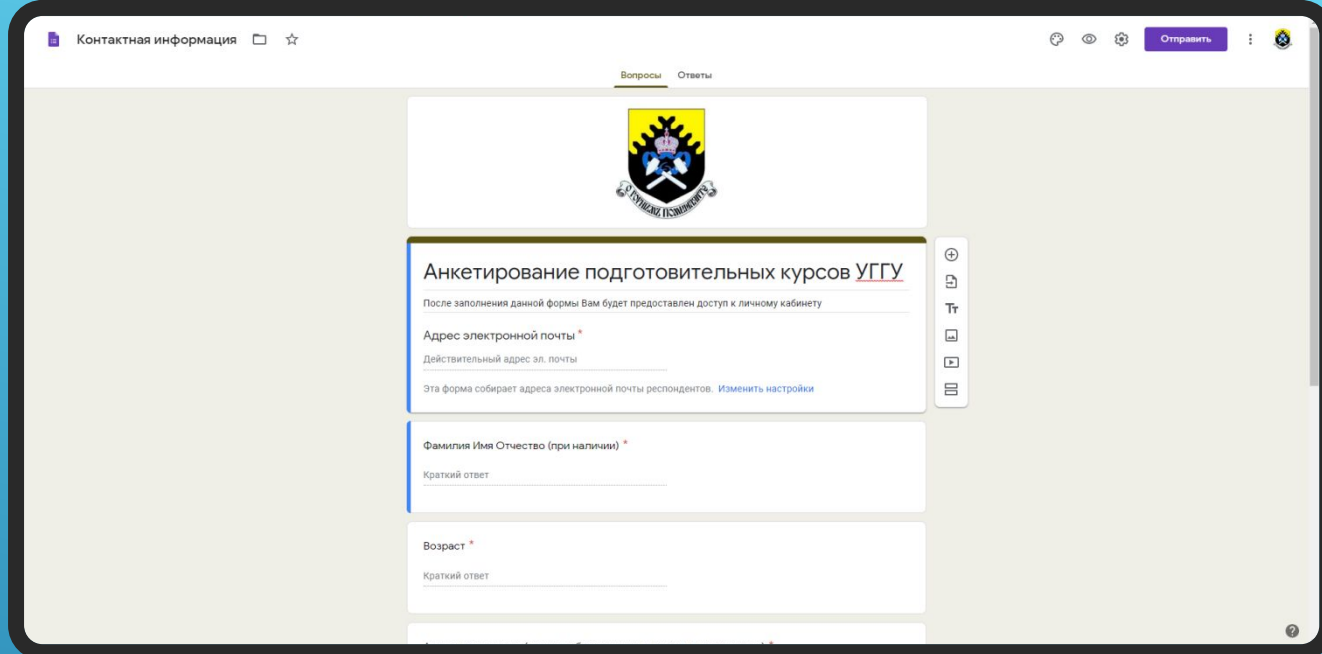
Контактная информация

Отправить

Вопросы Ответы

Уральскiй Горный Институтъ

Анкетирование подготовительных курсов УГГУ

После заполнения данной формы Вам будет предоставлен доступ к личному кабинету

Адрес электронной почты *

Действительный адрес эл. почты

Эта форма собирает адреса электронной почты респондентов. Изменить настройки

Фамилия Имя Отчество (при наличии) *

Краткий ответ

Возраст *

Краткий ответ

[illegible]